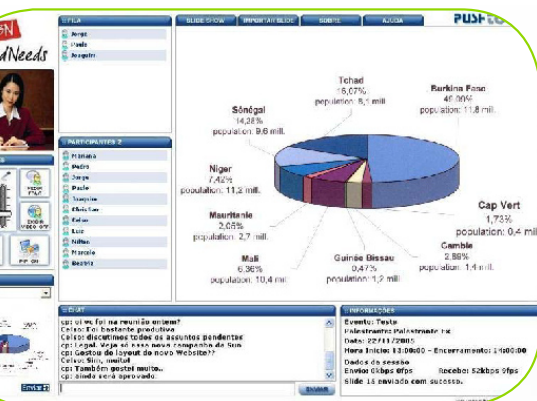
dNeeds

FILA
Jorge
Paulo
Joaquim

SLIDE SHOW
IMPORTAR SLIDE
SOBRE
AJUDA

PARTICIPANTES 2
Mariana
Pedro
Jorge
Paulo
Joaquim
Christian
Celso
Luiz
Nilton
Marcelo
Beatriz

Tchad
16,07%
population: 8,1 mill.

Burkina Faso
46,90%
population: 11,8 mill.

Sénégal
14,28%
population: 9,6 mill.

Niger
7,42%
population: 11,2 mill.

Mauritanie
2,05%
population: 2,7 mill.

Mali
6,36%
population: 10,4 mill.

Guinée Bissau
0,47%
population: 1,2 mill.

Gambie
2,89%
population: 1,4 mill.

Cap Vert
1,73%
population: 0,4 mill.

CHAT
cp: e vc foi na reunião ontem?
Celso: Foi bastante produtiva
Celso: discutimos todos os assuntos pendentes
cp: Legal. Veja só esse novo companhe da Sus
cp: Gestou do layout do novo Website??
Celso: Sim, muito!
cp: Também gostei muito..
cp: ainda será aprovado.

Enviar

INFORMAÇÕES
Evento: Teste
Palestrante: Palestrante 1x
Data: 22/11/2005
Hora Inicio: 13:00:00 - Encerramento: 14:00:00
Dados da sessão
Envios 0kbps 0fps    Recebe: 52kbps 0fps
Slide 15 enviado com sucesso.

Enviar